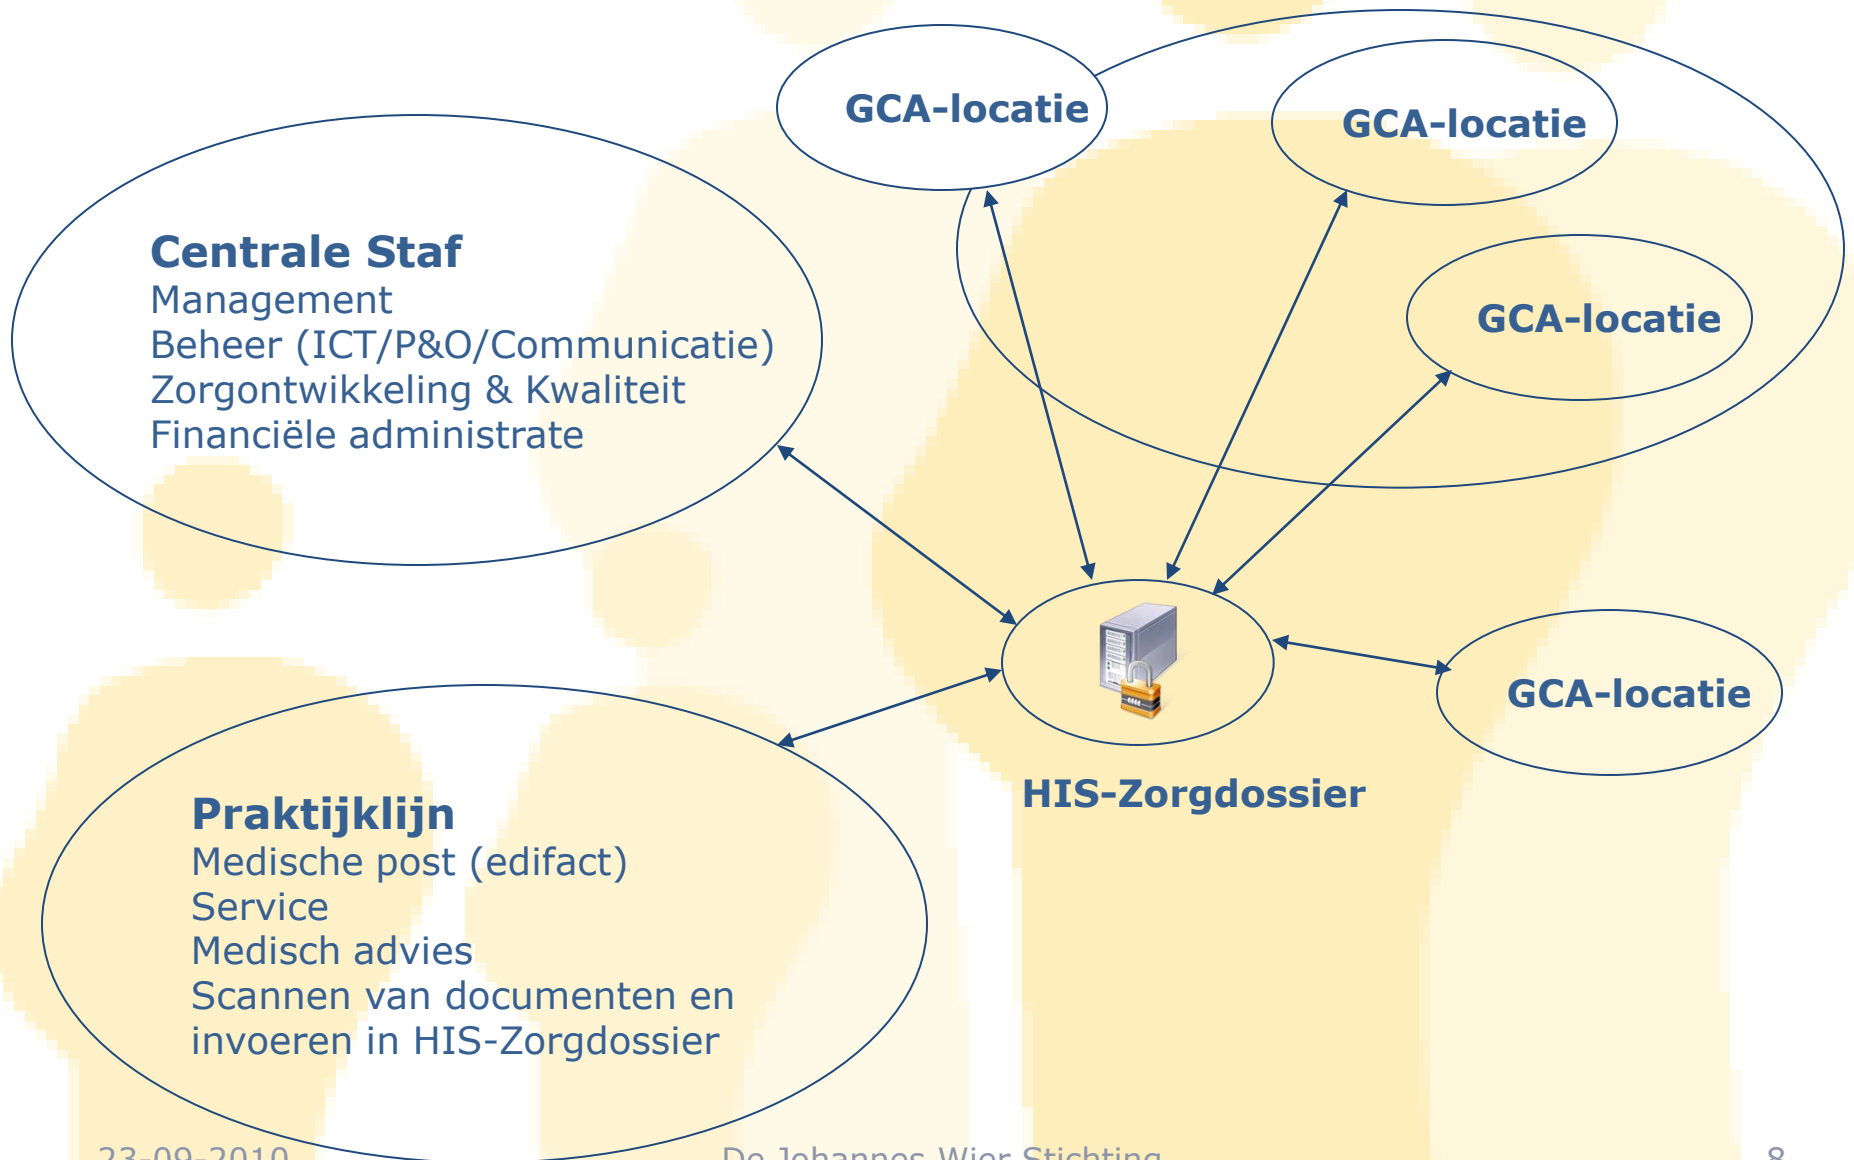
GCA-locatie

GCA-locatie

GCA-locatie

Centrale Staf
Management
Beheer (ICT/P&O/Communicatie)
Zorgontwikkeling & Kwaliteit
Financiële administrate

GCA-locatie

HIS-Zorgdossier

Praktijklijn
Medische post (edifact)
Service
Medisch advies
Scannen van documenten en invoeren in HIS-Zorgdossier

23-09-2010 De Johannes Wier Stichting 8